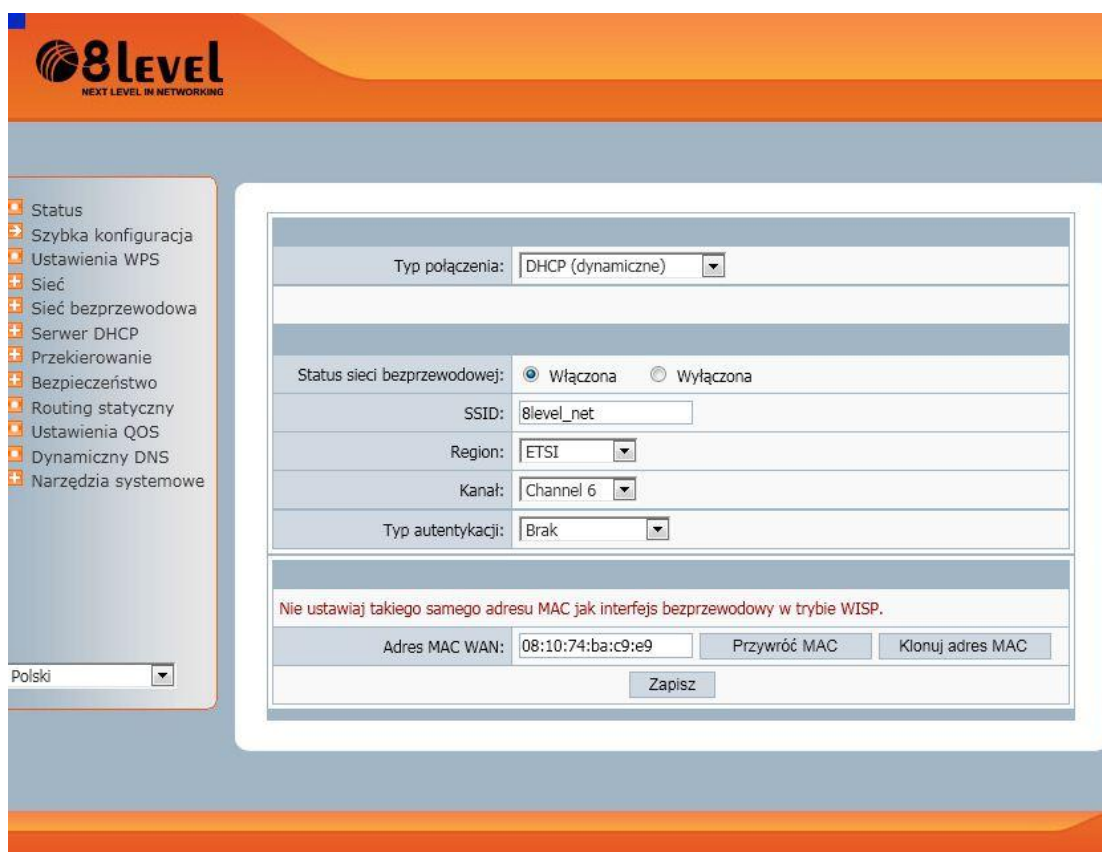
8level
NEXT LEVEL IN NETWORKING

Status
Szybka konfiguracja
Ustawienia WPS
Sieć
Sieć bezprzewodowa
Serwer DHCP
Przekierowanie
Bezpieczeństwo
Routing statyczny
Ustawienia QOS
Dynamiczny DNS
Narzędzia systemowe

Polski

| | |
|---|---|
| Typ połączenia: | DHCP (dynamiczne) |
| Status sieci bezprzewodowej: | Włączona Wyłączona |
| SSID: | 8level_net |
| Region: | ETSI |
| Kanał: | Channel 6 |
| Typ autentykacji: | Brak |

Nie ustawiaj takiego samego adresu MAC jak interfejs bezprzewodowy w trybie WISP.

Adres MAC WAN: 08:10:74:ba:c9:e9 Przywróć MAC Klonuj adres MAC

Zapisz